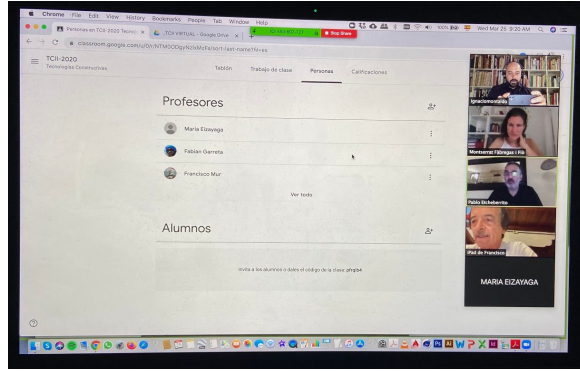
Chrome File Edit View History Bookmarks People Tab Window Help

Wed Mar 25 9:20 AM

Personas en TCII-2020 Tecnolog ×

TCII VIRTUAL - Google Drive ×

Stop Share

classroom.google.com/u/0/r/NTM0ODgyNzIxMzFa/sort-last-name?h=es

TCII-2020

Tecnologías Constructivas

Tablón

Trabajo de clase

Personas

Calificaciones

Profesores

Maria Eizayaga

Fabian Garreta

Francisco Mur

Ver todo

Alumnos

Invita a los alumnos o dales el código de la clase: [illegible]

Ignaciomostaza

Montserrat Fábregas i Pib

Pablo Etcheberrito

iPad de Francisco

MARIA EIZAYAGA